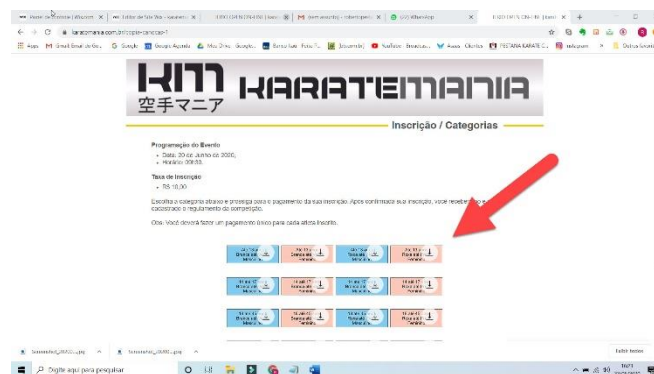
KM KARATEMANIA
空手マニア

Inscrição / Categorias

Programação do Evento
• Data: 20 de Junho de 2020.
• Horário 09h00.

Taxa de Inscrição
• R$ 10,00

Escolha a categoria abaixo e prossiga para o pagamento da sua inscrição. Após confirmada sua inscrição, você receberá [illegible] cadastrado o regulamento da competição.

Obs: Você deverá fazer um pagamento único para cada atleta inscrito.

karatemania.com.br/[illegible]

Digite aqui para pesquisar

Exibir todos